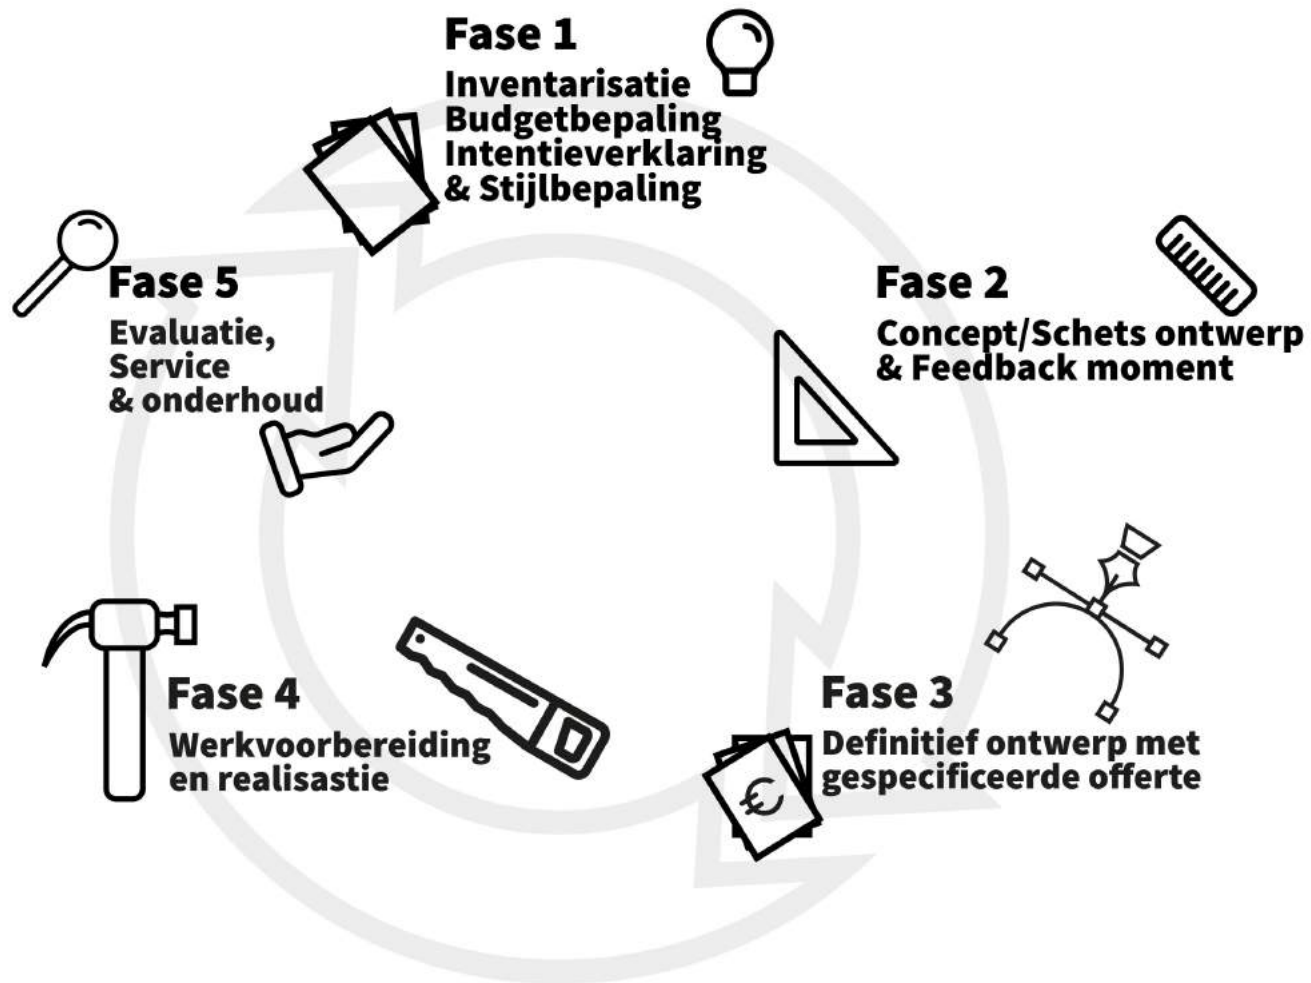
Fase 1
Inventarisatie
Budgetbepaling
Intentieverklaring
& Stijlbepaling

Fase 5
Evaluatie,
Service
& onderhoud

Fase 2
Concept/Schets ontwerp
& Feedback moment

Fase 4
Werkvoorbereiding
en realisastie

Fase 3
Definitief ontwerp met
gespecificeerde offerte

€